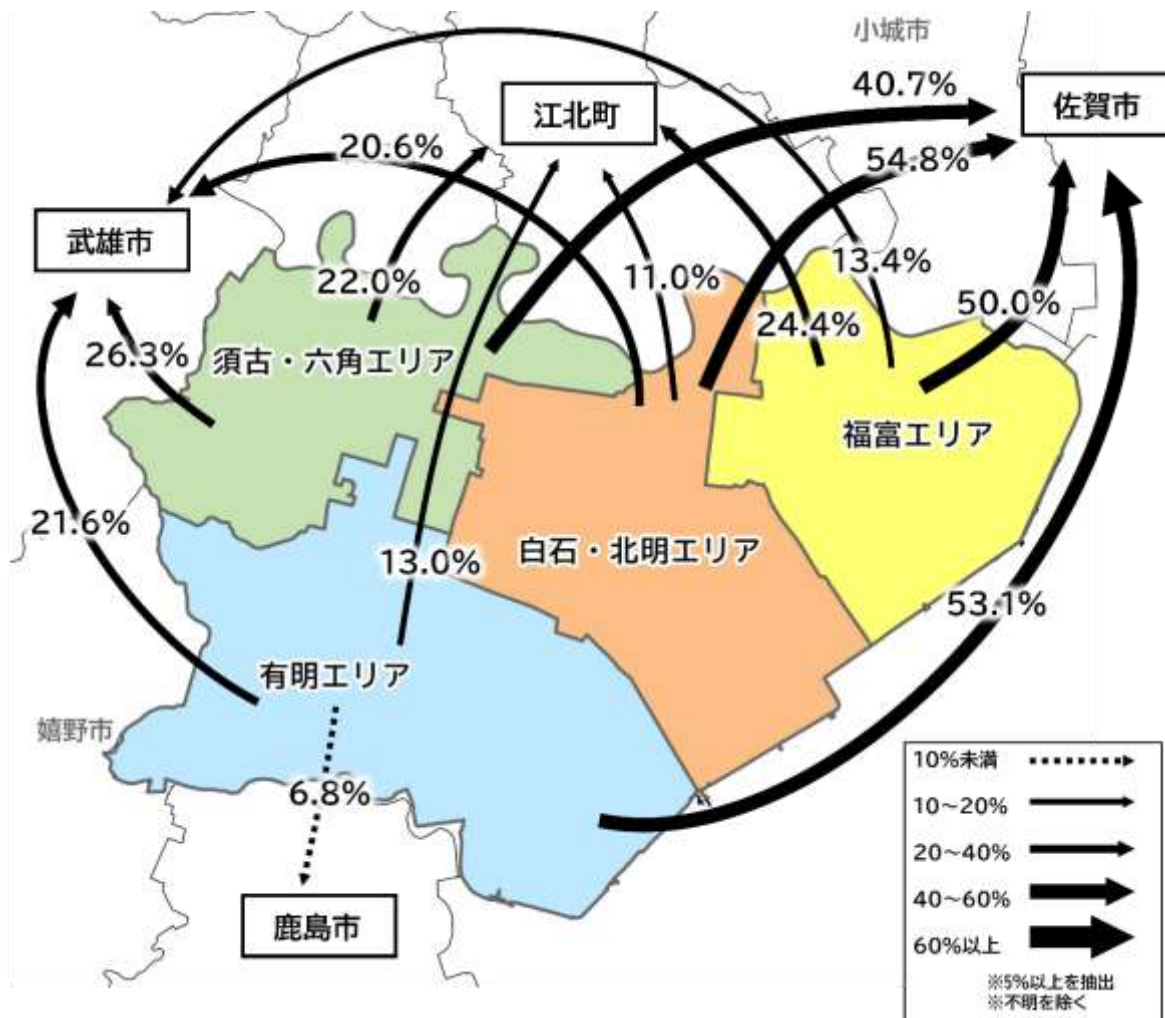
小城市

40.7%

江北町

佐賀市

20.6%

54.8%

武雄市

22.0%

11.0%

13.4%

50.0%

26.3%

須古・六角エリア

24.4%

福富エリア

21.6%

13.0%

白石・北明エリア

53.1%

有明エリア

嬉野市

6.8%

鹿島市

10%未満

10~20%

20~40%

40~60%

60%以上

※5%以上を抽出
※不明を除く